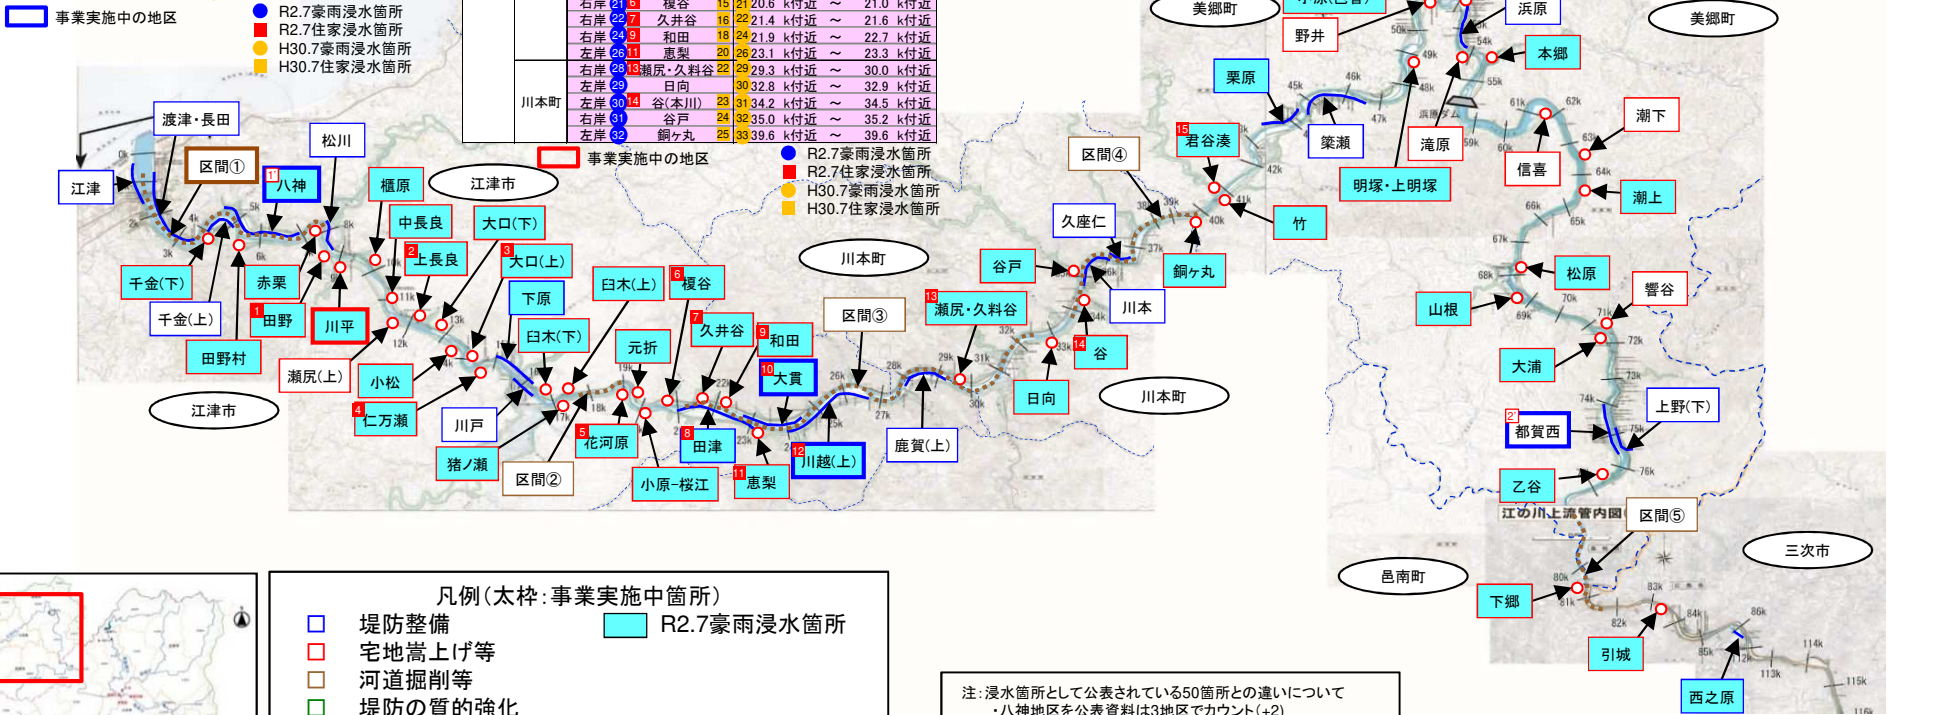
事業実施中の地区
R2.7豪雨浸水箇所
R2.7住家浸水箇所
H30.7豪雨浸水箇所
H30.7住家浸水箇所

|  | 右岸 | 21 | 6 | 榎谷 | 15 | 21 | 20.6 k付近 | ～ | 21.0 k付近 |
|---|---|---|---|---|---|---|---|---|---|
|  | 右岸 | 22 | 7 | 久井谷 | 16 | 22 | 21.4 k付近 | ～ | 21.6 k付近 |
|  | 右岸 | 24 | 9 | 和田 | 18 | 24 | 21.9 k付近 | ～ | 22.7 k付近 |
|  | 左岸 | 26 | 11 | 恵梨 | 20 | 26 | 23.1 k付近 | ～ | 23.3 k付近 |
| 川本町 | 右岸 | 28 | 13 | 瀬尻・久料谷 | 22 | 29 | 29.3 k付近 | ～ | 30.0 k付近 |
|  | 左岸 | 29 |  | 日向 |  | 30 | 32.8 k付近 | ～ | 32.9 k付近 |
|  | 左岸 | 30 | 14 | 谷(本川) | 23 | 31 | 34.2 k付近 | ～ | 34.5 k付近 |
|  | 右岸 | 31 |  | 谷戸 | 24 | 32 | 35.0 k付近 | ～ | 35.2 k付近 |
|  | 左岸 | 32 |  | 銅ヶ丸 | 25 | 33 | 39.6 k付近 | ～ | 39.6 k付近 |

事業実施中の地区
R2.7豪雨浸水箇所
R2.7住家浸水箇所
H30.7豪雨浸水箇所
H30.7住家浸水箇所

美郷町 野井 浜原 本郷 美郷町 栗原 築瀬 明塚・上明塚 滝原 信喜 潮下 潮上 15 君谷湊 竹 区間④ 久座仁 銅ヶ丸 谷戸 川本 松原 響谷 山根 13 瀬尻・久料谷 14 谷 日向 川本町 大浦 上野(下) 2 都賀西 乙谷 江の川上流管内図 区間⑤ 三次市 邑南町 下郷 引城 西之原 区間③ 川本町 渡津・長田 松川 区間① 1 八神 江津 榧原 江津市 中長良 大口(下) 2 上長良 3 大口(上) 千金(下) 赤栗 千金(上) 1 田野 川平 田野村 瀬尻(上) 小松 江津市 4 仁万瀬 川戸 猪ノ瀬 区間② 下原 臼木(上) 6 榎谷 臼木(下) 元折 7 久井谷 9 和田 10 大貫 5 花河原 8 田津 小原-桜江 11 恵梨 12 川越(上) 鹿賀(上)

凡例(太枠:事業実施中箇所)
堤防整備
宅地嵩上げ等
河道掘削等
堤防の質的強化
R2.7豪雨浸水箇所

注:浸水箇所として公表されている50箇所との違いについて
・八神地区を公表資料は3地区でカウント(+2)